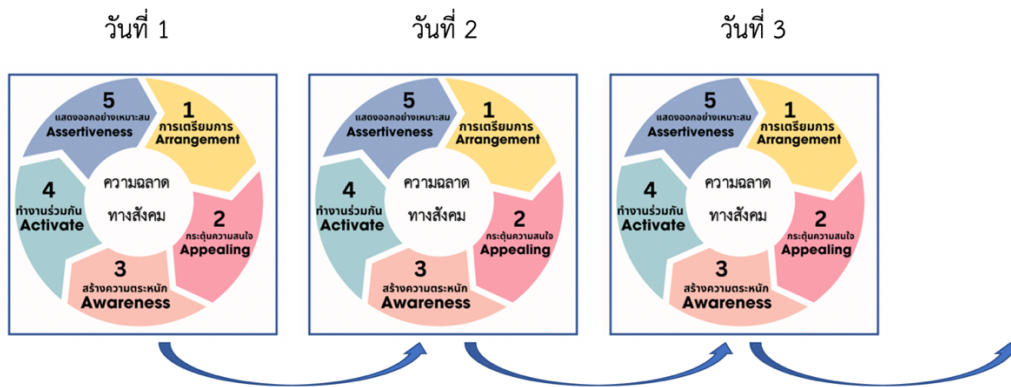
วันที่ 1

5
แสดงออกอย่างเหมาะสม
Assertiveness

1
การเตรียมการ
Arrangement

ความฉลาด
ทางสังคม

4
ทำงานร่วมกัน
Activate

2
กระตุ้นความสนใจ
Appealing

3
สร้างความตระหนัก
Awareness

วันที่ 2

5
แสดงออกอย่างเหมาะสม
Assertiveness

1
การเตรียมการ
Arrangement

ความฉลาด
ทางสังคม

4
ทำงานร่วมกัน
Activate

2
กระตุ้นความสนใจ
Appealing

3
สร้างความตระหนัก
Awareness

วันที่ 3

5
แสดงออกอย่างเหมาะสม
Assertiveness

1
การเตรียมการ
Arrangement

ความฉลาด
ทางสังคม

4
ทำงานร่วมกัน
Activate

2
กระตุ้นความสนใจ
Appealing

3
สร้างความตระหนัก
Awareness